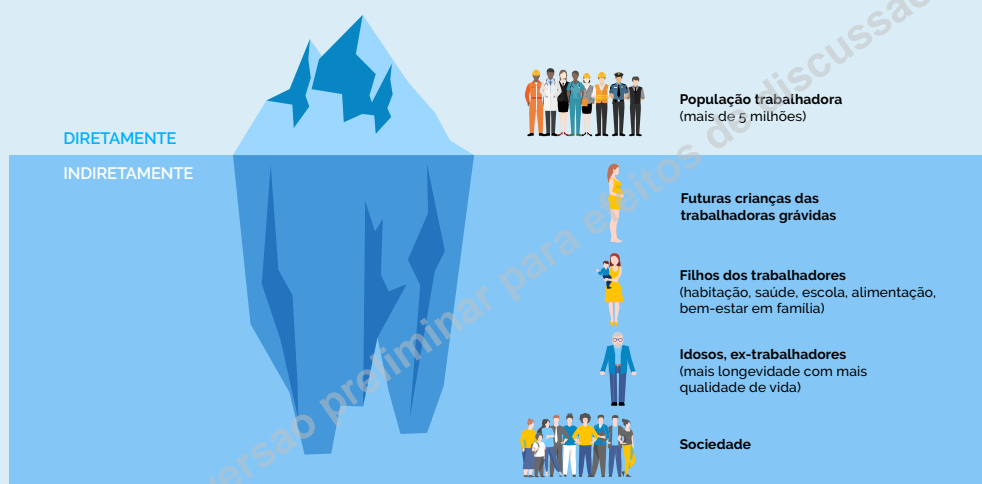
DIRETAMENTE

INDIRETAMENTE

População trabalhadora
(mais de 5 milhões)

Futuras crianças das trabalhadoras grávidas

Filhos dos trabalhadores
(habitação, saúde, escola, alimentação, bem-estar em família)

Idosos, ex-trabalhadores
(mais longevidade com mais qualidade de vida)

Sociedade

versão preliminar para efeitos de discussão